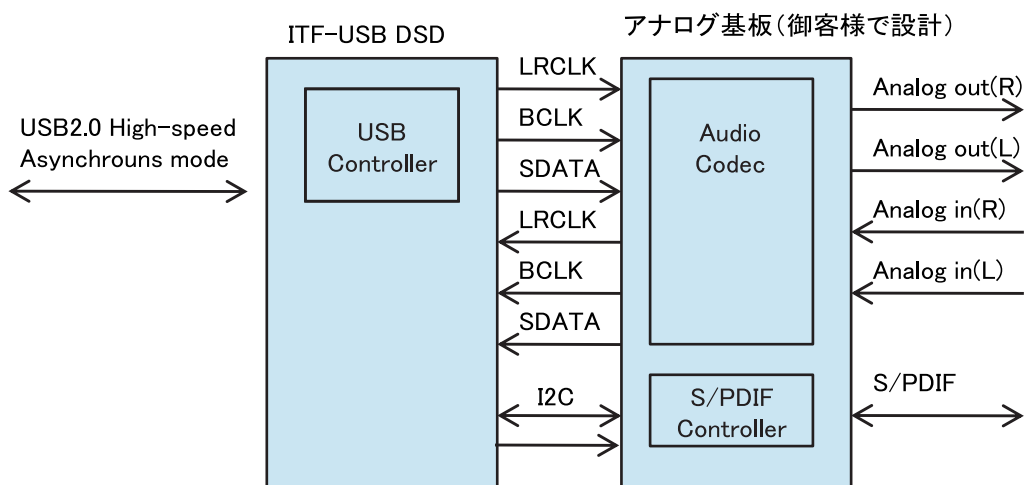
ITF-USB DSD

アナログ基板(御客様で設計)

USB2.0 High-speed
Asynchrouns mode

USB
Controller

LRCLK

BCLK

SDATA

LRCLK

BCLK

SDATA

I2C

Audio
Codec

S/PDIF
Controller

Analog out(R)

Analog out(L)

Analog in(R)

Analog in(L)

S/PDIF